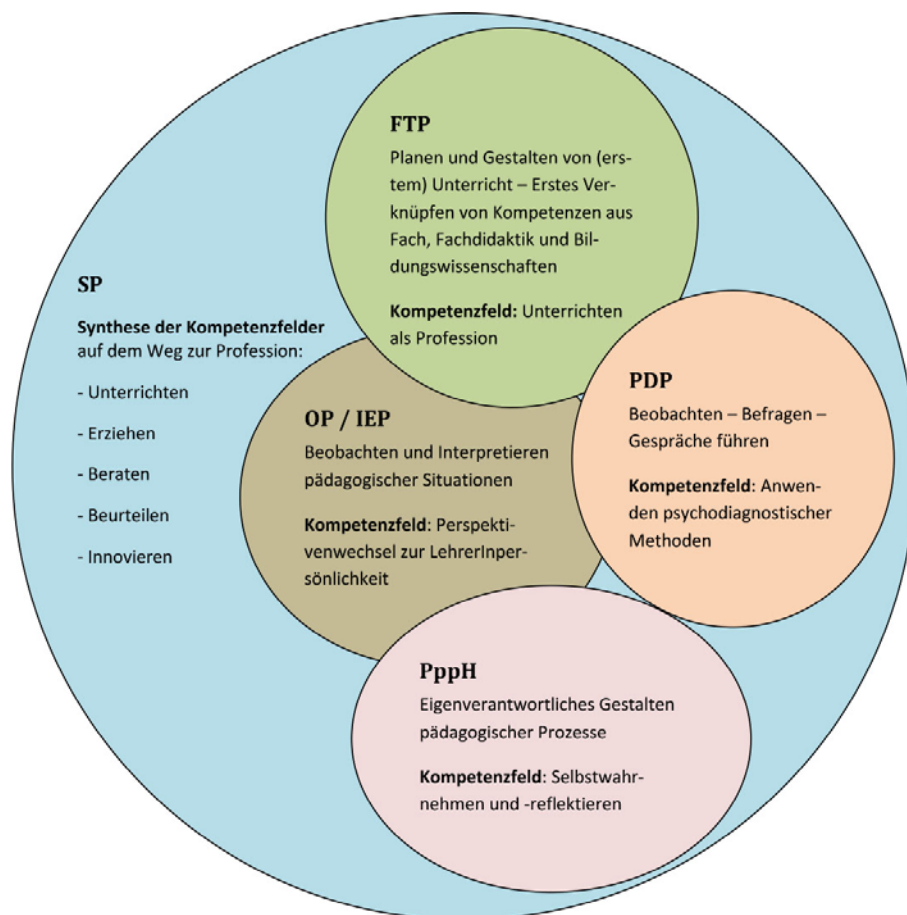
FTP

Planen und Gestalten von (erstem) Unterricht – Erstes Verknüpfen von Kompetenzen aus Fach, Fachdidaktik und Bildungswissenschaften

Kompetenzfeld: Unterrichten als Profession

SP

Synthese der Kompetenzfelder auf dem Weg zur Profession:

- Unterrichten

- Erziehen

- Beraten

- Beurteilen

- Innovieren

OP / IEP

Beobachten und Interpretieren pädagogischer Situationen

Kompetenzfeld: Perspektivenwechsel zur LehrerInpersönlichkeit

PDP

Beobachten – Befragen – Gespräche führen

Kompetenzfeld: Anwenden psychodiagnostischer Methoden

PppH

Eigenverantwortliches Gestalten pädagogischer Prozesse

Kompetenzfeld: Selbstwahrnehmen und -reflektieren